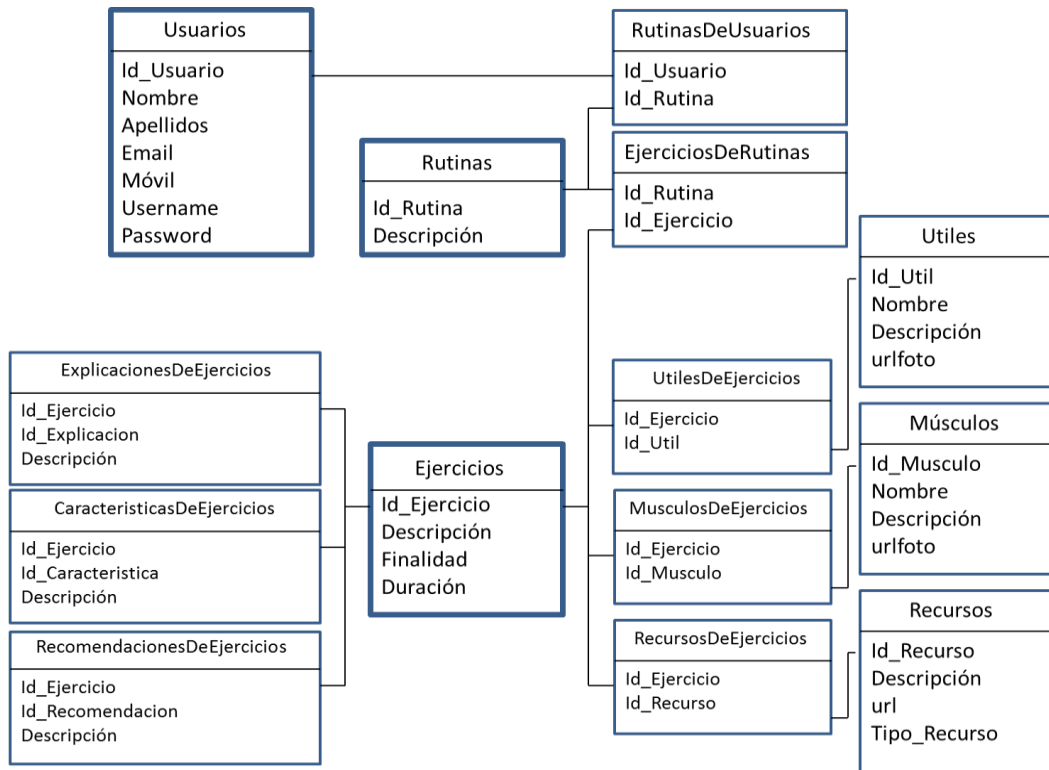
Usuarios
Id_Usuario
Nombre
Apellidos
Email
Móvil
Username
Password

RutinasDeUsuarios
Id_Usuario
Id_Rutina

Rutinas
Id_Rutina
Descripción

EjerciciosDeRutinas
Id_Rutina
Id_Ejercicio

Utiles
Id_Util
Nombre
Descripción
urlfoto

ExplicacionesDeEjercicios
Id_Ejercicio
Id_Explicacion
Descripción

UtilesDeEjercicios
Id_Ejercicio
Id_Util

Músculos
Id_Musculo
Nombre
Descripción
urlfoto

Ejercicios
Id_Ejercicio
Descripción
Finalidad
Duración

CaracteristicasDeEjercicios
Id_Ejercicio
Id_Caracteristica
Descripción

MusculosDeEjercicios
Id_Ejercicio
Id_Musculo

Recursos
Id_Recurso
Descripción
url
Tipo_Recurso

RecomendacionesDeEjercicios
Id_Ejercicio
Id_Recomendacion
Descripción

RecursosDeEjercicios
Id_Ejercicio
Id_Recurso